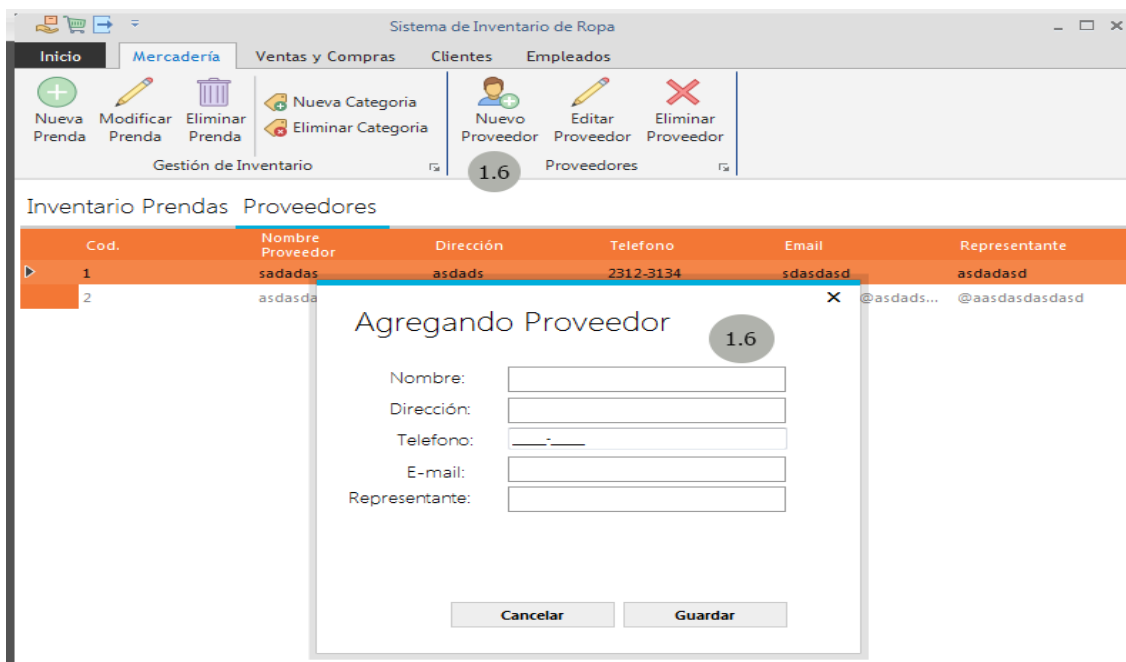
Sistema de Inventario de Ropa

Inicio | Mercadería | Ventas y Compras | Clientes | Empleados

Nueva Prenda | Modificar Prenda | Eliminar Prenda | Nueva Categoria | Eliminar Categoria

Gestión de Inventario

Nuevo Proveedor | Editar Proveedor | Eliminar Proveedor

Proveedores

1.6

Inventario Prendas | Proveedores

| Cod. | Nombre Proveedor | Dirección | Telefono | Email | Representante |
|---|---|---|---|---|---|
| 1 | sadadas | asdads | 2312-3134 | sdasdasd | asdadasd |
| 2 | asdasda | | | @asdads... | @aasdasdasdasd |

Agregando Proveedor

1.6

Nombre:

Dirección:

Telefono: ____-____

E-mail:

Representante:

Cancelar

Guardar